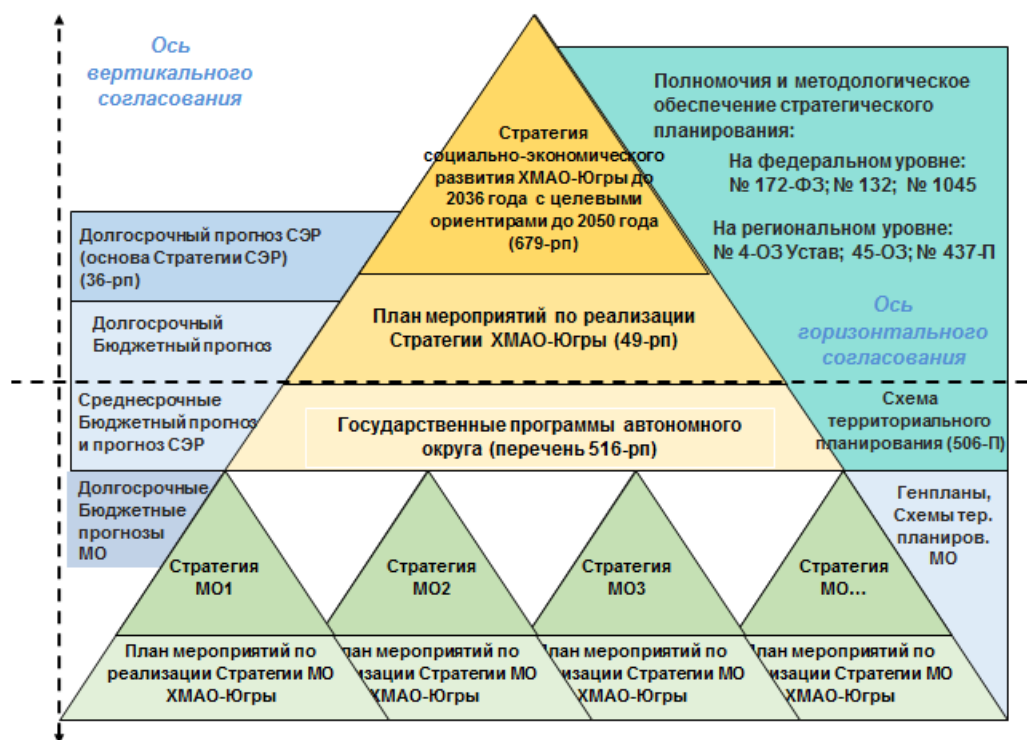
Ось вертикального согласования

Стратегия социально-экономического развития ХМАО-Югры до 2036 года с целевыми ориентирами до 2050 года (679-рп)

Полномочия и методологическое обеспечение стратегического планирования:

На федеральном уровне: № 172-ФЗ; № 132; № 1045

На региональном уровне: № 4-ОЗ Устав; 45-ОЗ; № 437-П

Долгосрочный прогноз СЭР (основа Стратегии СЭР) (36-рп)

Долгосрочный Бюджетный прогноз

План мероприятий по реализации Стратегии ХМАО-Югры (49-рп)

Ось горизонтального согласования

Среднесрочный Бюджетный прогноз и прогноз СЭР

Государственные программы автономного округа (перечень 516-рп)

Схема территориального планирования (506-П)

Долгосрочные Бюджетные прогнозы МО

Генпланы, Схемы тер. планиров. МО

Стратегия МО1

Стратегия МО2

Стратегия МО3

Стратегия МО...

План мероприятий по реализации Стратегии МО ХМАО-Югры

лан мероприятий по зации Стратегии МО ХМАО-Югры

лан мероприятий по зации Стратегии МО ХМАО-Югры

лан мероприятий по зации Стратегии МО ХМАО-Югры